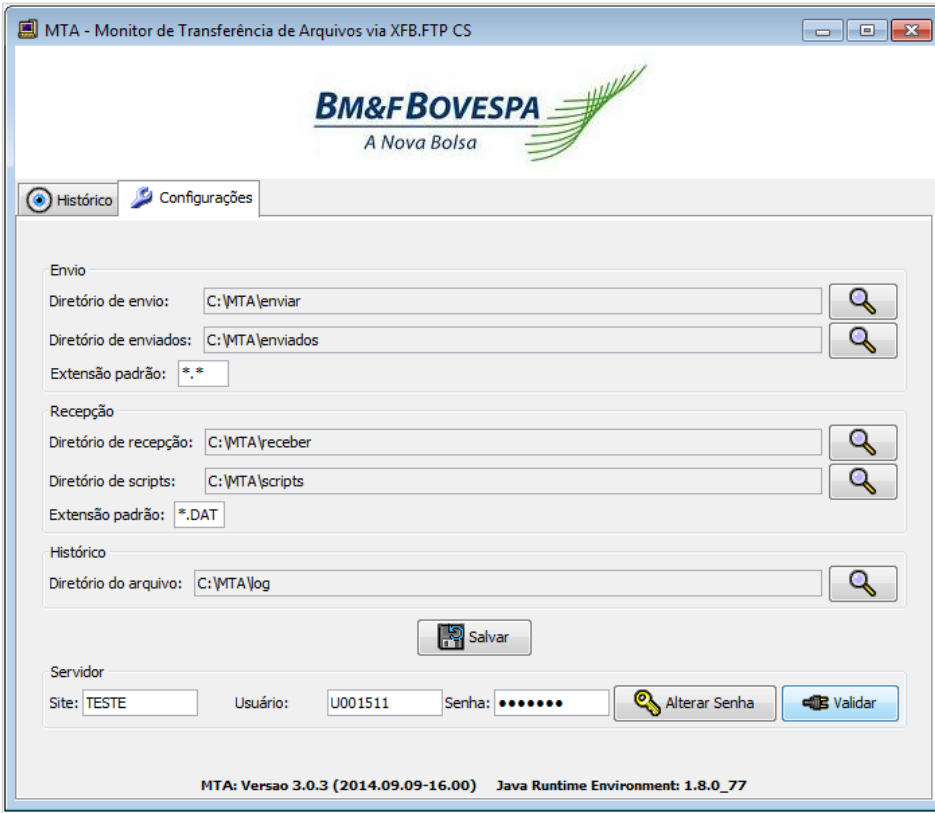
MTA - Monitor de Transferência de Arquivos via XFB.FTP CS

BM&FBOVESPA
A Nova Bolsa

Histórico
Configurações

Envio
Diretório de envio: C:\MTA\enviar
Diretório de enviados: C:\MTA\enviados
Extensão padrão: *.*

Recepção
Diretório de recepção: C:\MTA\receber
Diretório de scripts: C:\MTA\scripts
Extensão padrão: *.DAT

Histórico
Diretório do arquivo: C:\MTA\log

Salvar

Servidor
Site: TESTE
Usuário: U001511
Senha: •••••••
Alterar Senha
Validar

MTA: Versao 3.0.3 (2014.09.09-16.00) Java Runtime Environment: 1.8.0_77